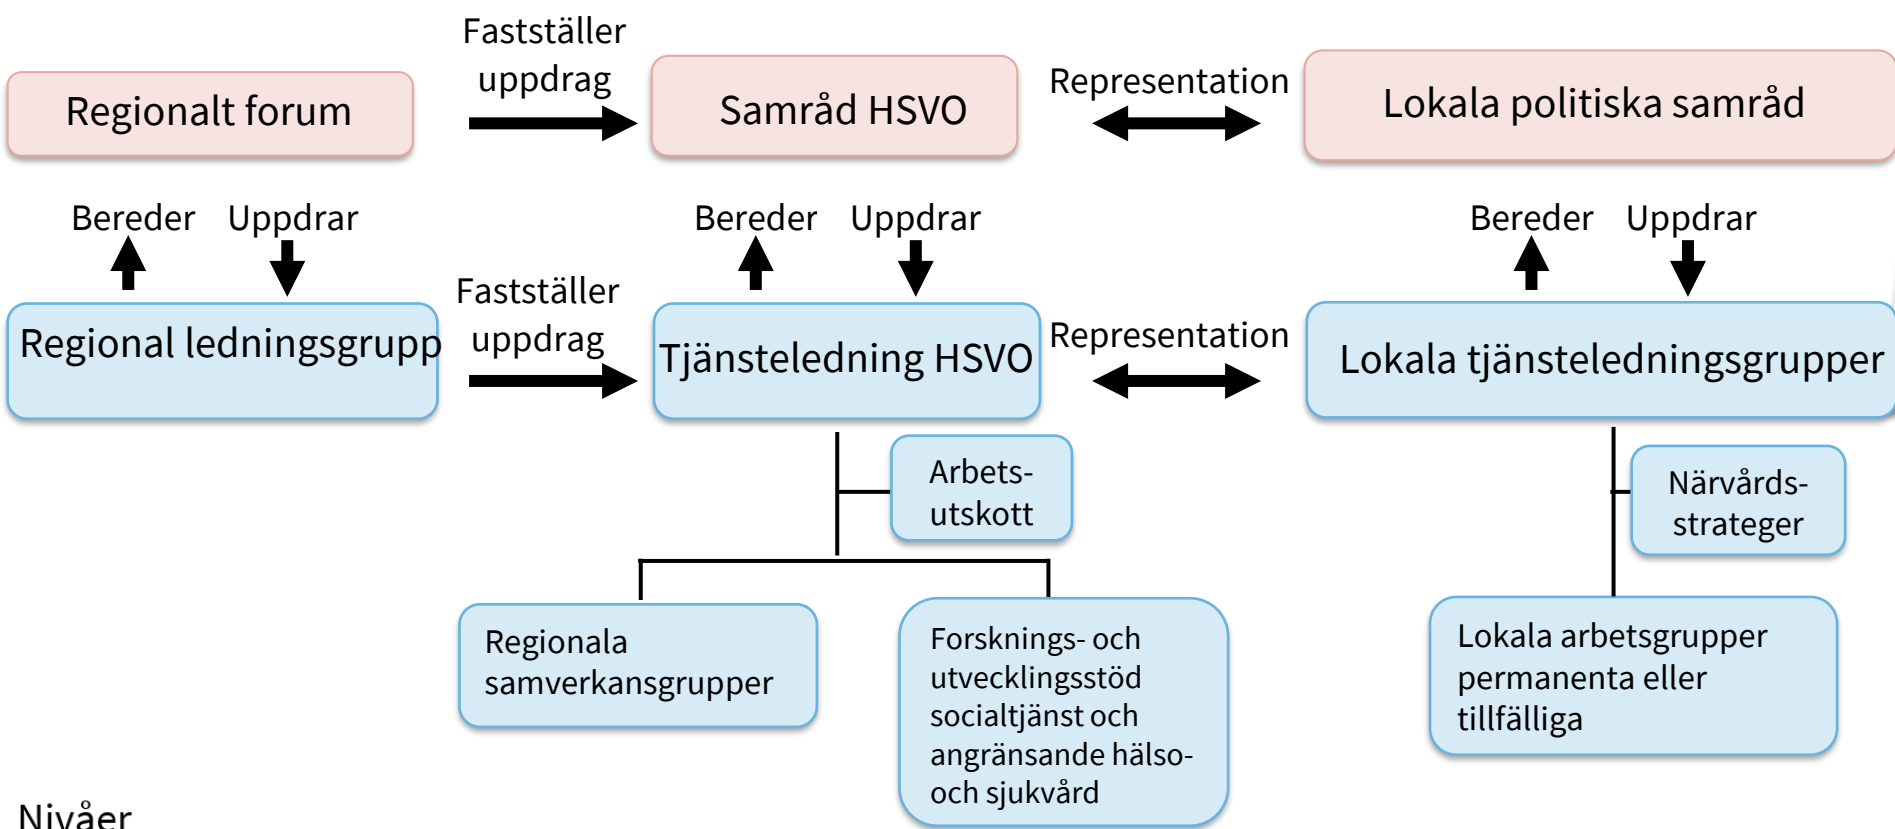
Regionalt forum

Fastställer uppdrag

Samråd HSVO

Representation

Lokala politiska samråd

Bereder Uppdrar

Bereder Uppdrar

Bereder Uppdrar

Regional ledningsgrupp

Fastställer uppdrag

Tjänsteledning HSVO

Representation

Lokala tjänsteledningsgrupper

Arbets-utskott

Närvårds-strateger

Regionala samverkansgrupper

Forsknings- och utvecklingsstöd socialtjänst och angränsande hälso- och sjukvård

Lokala arbetsgrupper permanenta eller tillfälliga

Nivåer